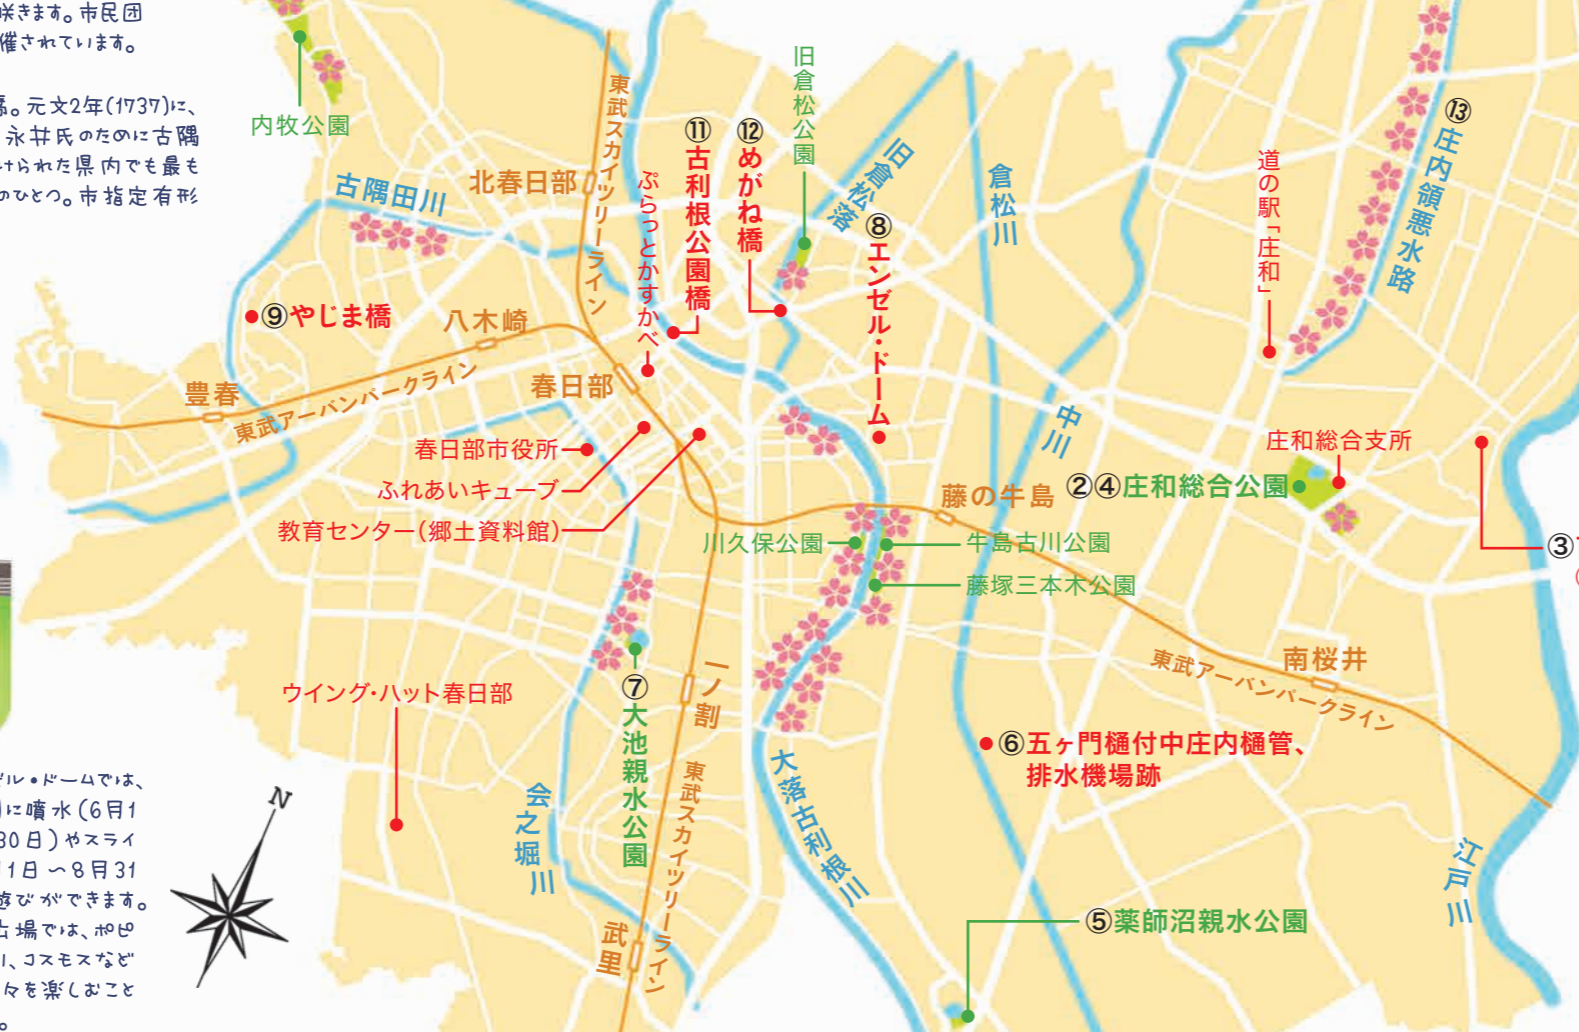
咲きます。市民団
催されています。

寺。元文2年(1737)に、
永井氏のために古隅
けられた県内でも最も
のひとつ。市指定有形

内牧公園
古隅田川
北春日部
東武スカイツリーライン
ぷらっとかすかべ
⑪古利根公園橋
⑫めがね橋
旧倉松公園
旧倉松落
⑧エンゼル・ドーム
倉松川
道の駅「庄和」
⑬庄内領悪水路
⑨やじま橋
八木崎
豊春
東武アーバンパークライン
春日部
春日部市役所
ふれあいキューブ
教育センター(郷土資料館)
中川
庄和総合支所
②④庄和総合公園
藤の牛島
③
川久保公園
牛島古川公園
藤塚三本木公園
南桜井
東武アーバンパークライン
ウイング・ハット春日部
⑦大池親水公園
一ノ割
東武スカイツリーライン
⑥五ヶ門樋付中庄内樋管、排水機場跡
大落古利根川
会之堀川
江戸川
⑤薬師沼親水公園
武里
N

ゼル・ドームでは、
日に噴水(6月1
30日)やスライ
1日～8月31
遊びができます。
広場では、ポピ
リ、コスモスなど
々を楽しむこと